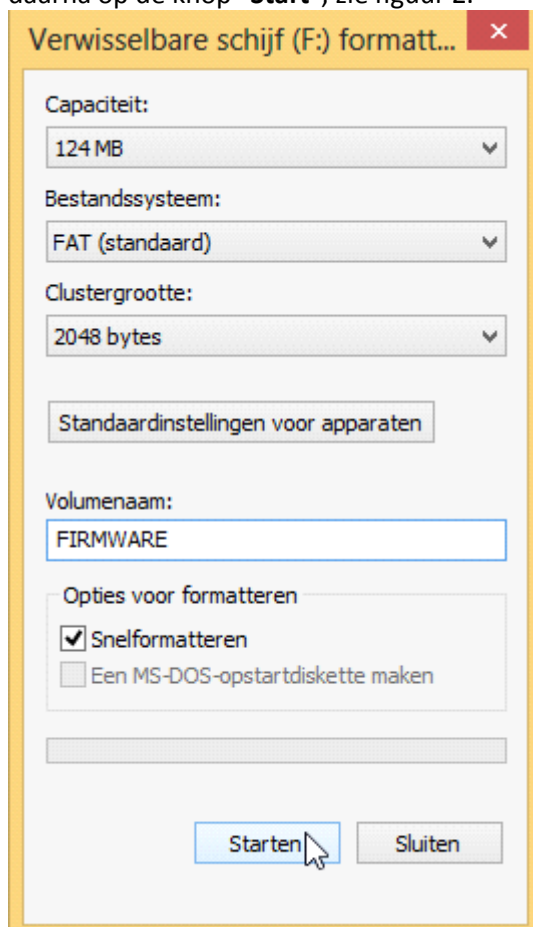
daarna op de knop "Start", zie figuur 2.

Verwisselbare schijf (F:) formatt...

Capaciteit:
124 MB

Bestandssysteem:
FAT (standaard)

Clustergrootte:
2048 bytes

Standaardinstellingen voor apparaten

Volumenaam:
FIRMWARE

Opties voor formatteren
Snelformatteren
Een MS-DOS-opstartdiskette maken

Starten
Sluiten